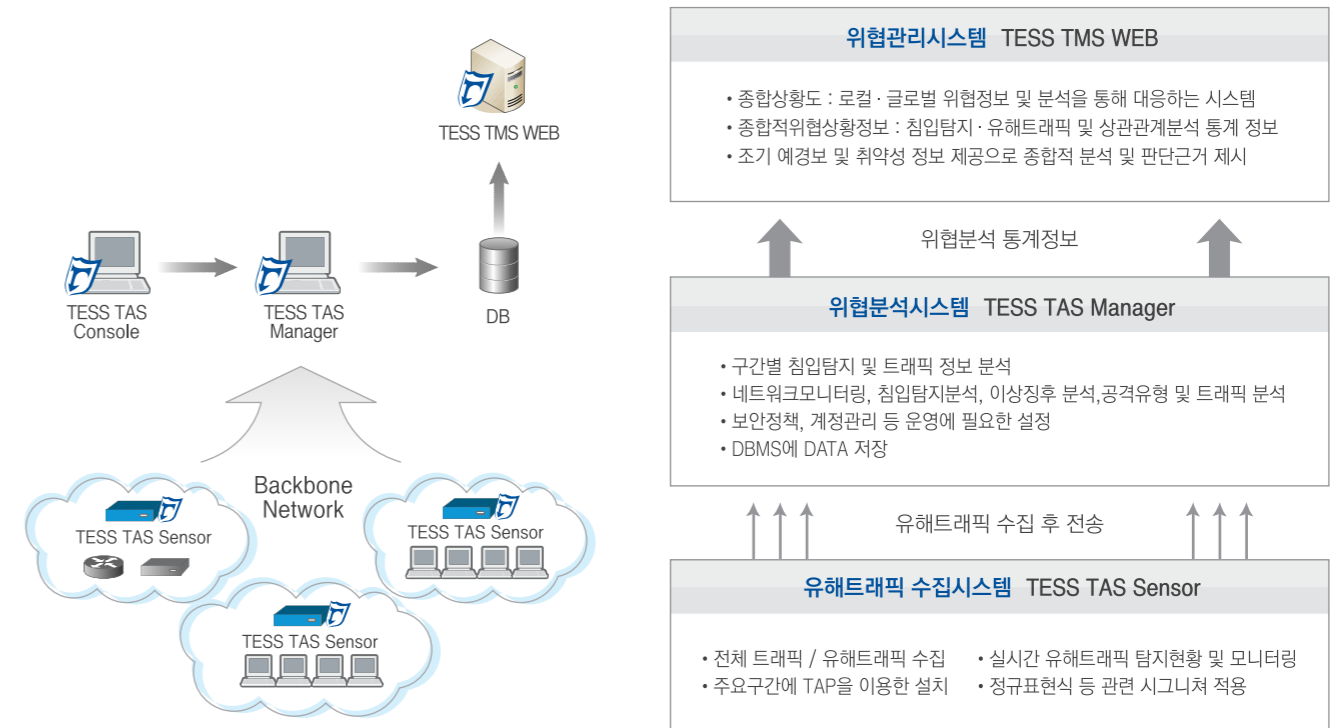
TESS TMS WEB

TESS TAS Console

TESS TAS Manager

DB

Backbone Network

TESS TAS Sensor

TESS TAS Sensor

TESS TAS Sensor

위협관리시스템 TESS TMS WEB

• 종합상황도 : 로컬 · 글로벌 위협정보 및 분석을 통해 대응하는 시스템
• 종합적위협상황정보 : 침입탐지 · 유해트래픽 및 상관관계분석 통계 정보
• 조기 예경보 및 취약성 정보 제공으로 종합적 분석 및 판단근거 제시

위협분석 통계정보

위협분석시스템 TESS TAS Manager

• 구간별 침입탐지 및 트래픽 정보 분석
• 네트워크모니터링, 침입탐지분석, 이상징후 분석,공격유형 및 트래픽 분석
• 보안정책, 계정관리 등 운영에 필요한 설정
• DBMS에 DATA 저장

유해트래픽 수집 후 전송

유해트래픽 수집시스템 TESS TAS Sensor

• 전체 트래픽 / 유해트래픽 수집
• 주요구간에 TAP을 이용한 설치
• 실시간 유해트래픽 탐지현황 및 모니터링
• 정규표현식 등 관련 시그니쳐 적용